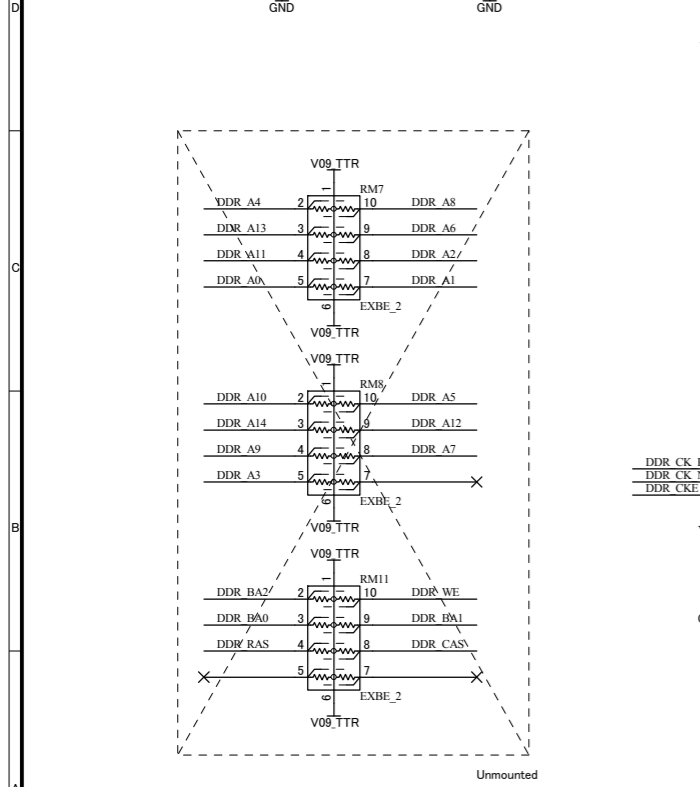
D
GND
GND

C

B

V09_TTR
RM7
1
DDR_A4 2 10 DDR_A8
DDR_A13 3 9 DDR_A6
DDR_A11 4 8 DDR_A2
DDR_A0 5 7 DDR_A1
6
EXBE_2
V09_TTR

V09_TTR
RM8
1
DDR_A10 2 10 DDR_A5
DDR_A14 3 9 DDR_A12
DDR_A9 4 8 DDR_A7
DDR_A3 5 7
6
EXBE_2
V09_TTR

V09_TTR
RM11
1
DDR_BA2 2 10 DDR_WE
DDR_BA0 3 9 DDR_BA1
DDR_RAS 4 8 DDR_CAS
5 7
6
EXBE_2
V09_TTR

DDR_CK_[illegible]
DDR_CK_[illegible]
DDR_CKE

Unmounted